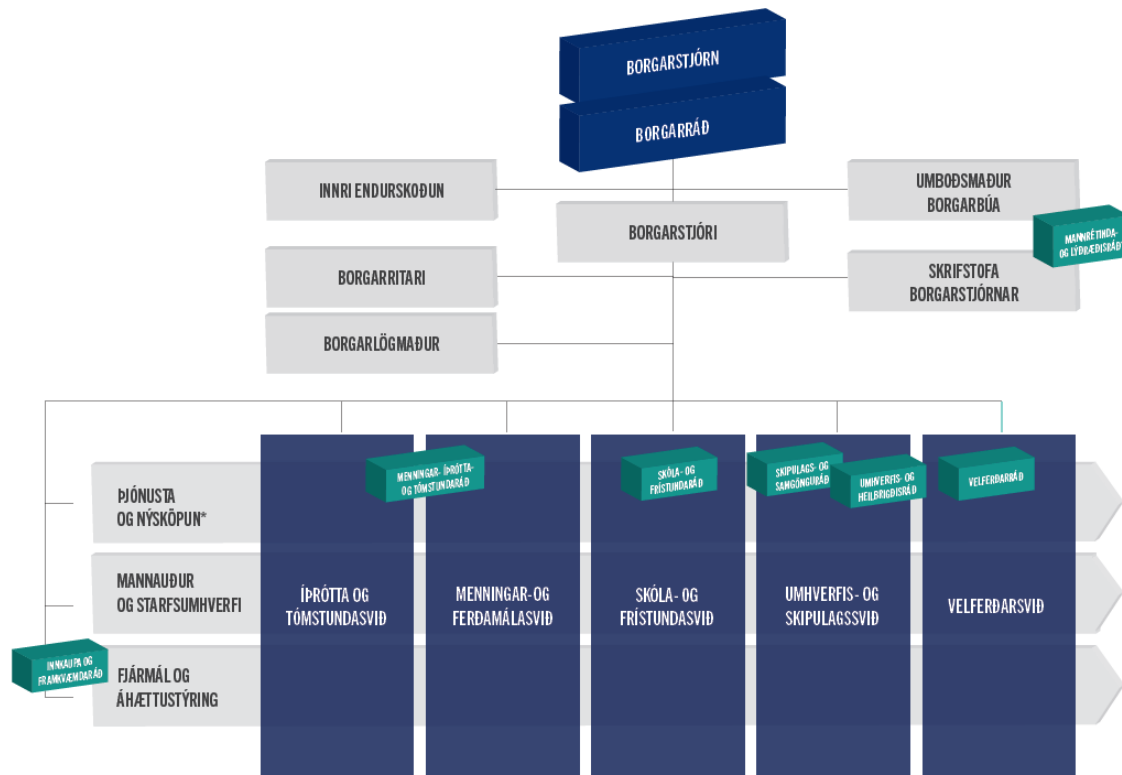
BORGARSTJÓRN

BORGARRÁÐ

INNRI ENDURSKOÐUN

UMBOÐSMAÐUR BORGARBÚA

MANNRÉTTINDA- OG LÝÐRÆÐISRÁÐ

BORGARSTJÓRI

BORGARRITARI

SKRIFSTOFA BORGARSTJÓRNAR

BORGARLÖGMAÐUR

MENNINGAR-, ÍÞRÓTTA- OG TÓMSTUNDARÁÐ

SKÓLA- OG FRÍSTUNDARÁÐ

SKIPULAGS- OG SAMGÖNGURÁÐ

UMHVERFIS- OG HEILBRIGÐISRÁÐ

VELFERÐARRÁÐ

ÞJÓNUSTA OG NÝSKÖPUN*

MANNAUÐUR OG STARFSUMHVERFI

INNKAUPA- OG FRAMKVÆMDARÁÐ

FJÁRMÁL OG ÁHÆTTUSTÝRING

ÍÞRÓTTA OG TÓMSTUNDASVIÐ

MENNINGAR- OG FERÐAMÁLASVIÐ

SKÓLA- OG FRÍSTUNDASVIÐ

UMHVERFIS- OG SKIPULAGSSVIÐ

VELFERÐARSVIÐ